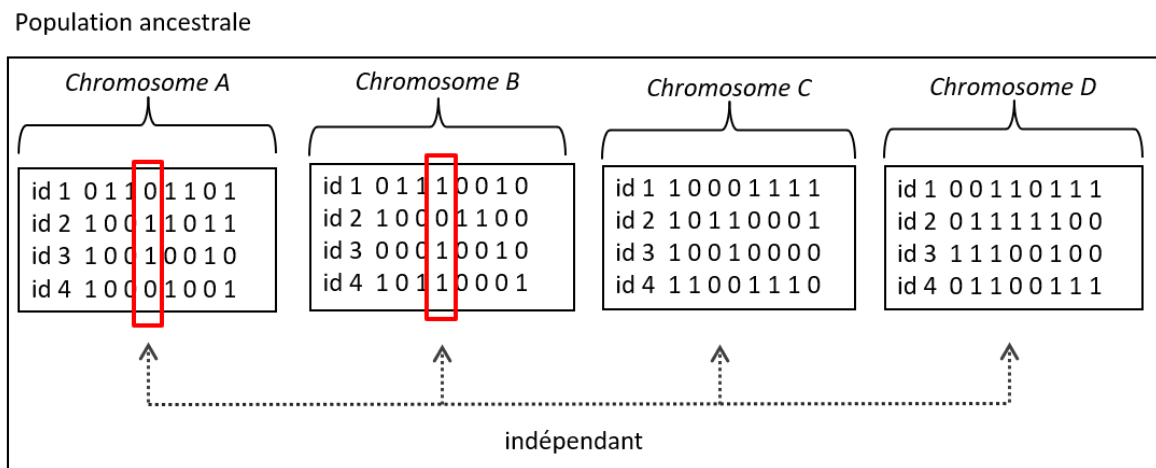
Population ancestrale

*Chromosome A*

id 1 0 1 1 0 1 1 0 1
id 2 1 0 0 1 1 0 1 1
id 3 1 0 0 1 0 0 1 0
id 4 1 0 0 0 1 0 0 1

*Chromosome B*

id 1 0 1 1 1 0 0 1 0
id 2 1 0 0 0 1 1 0 0
id 3 0 0 0 1 0 0 1 0
id 4 1 0 1 1 0 0 0 1

*Chromosome C*

id 1 1 0 0 0 1 1 1 1
id 2 1 0 1 1 0 0 0 1
id 3 1 0 0 1 0 0 0 0
id 4 1 1 0 0 1 1 1 0

*Chromosome D*

id 1 0 0 1 1 0 1 1 1
id 2 0 1 1 1 1 1 0 0
id 3 1 1 1 0 0 1 0 0
id 4 0 1 1 0 0 1 1 1

indépendant